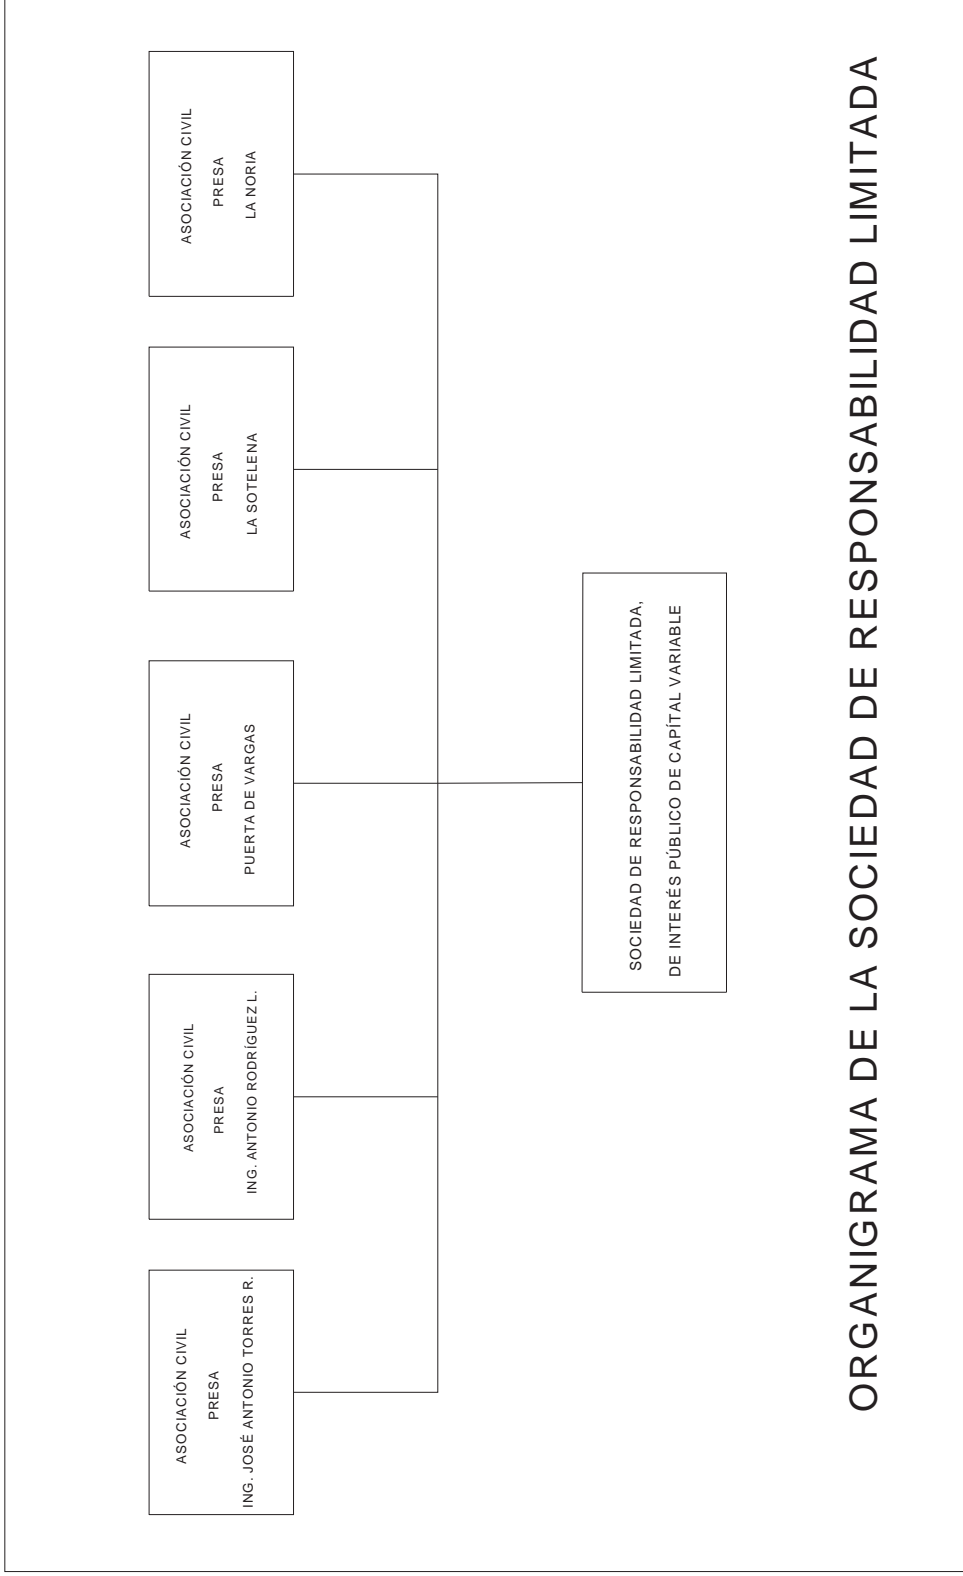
ORGANIGRAMA DE LA SOCIEDAD DE RESPONSABILIDAD LIMITADA

SOCIEDAD DE RESPONSABILIDAD LIMITADA, DE INTERÉS PÚBLICO DE CAPÍTAL VARIABLE

ASOCIACIÓN CIVIL
PRESA
ING. JOSÉ ANTONIO TORRES R.

ASOCIACIÓN CIVIL
PRESA
ING. ANTONIO RODRÍGUEZ L.

ASOCIACIÓN CIVIL
PRESA
PUERTA DE VARGAS

ASOCIACIÓN CIVIL
PRESA
LA SOTELENA

ASOCIACIÓN CIVIL
PRESA
LA NORIA